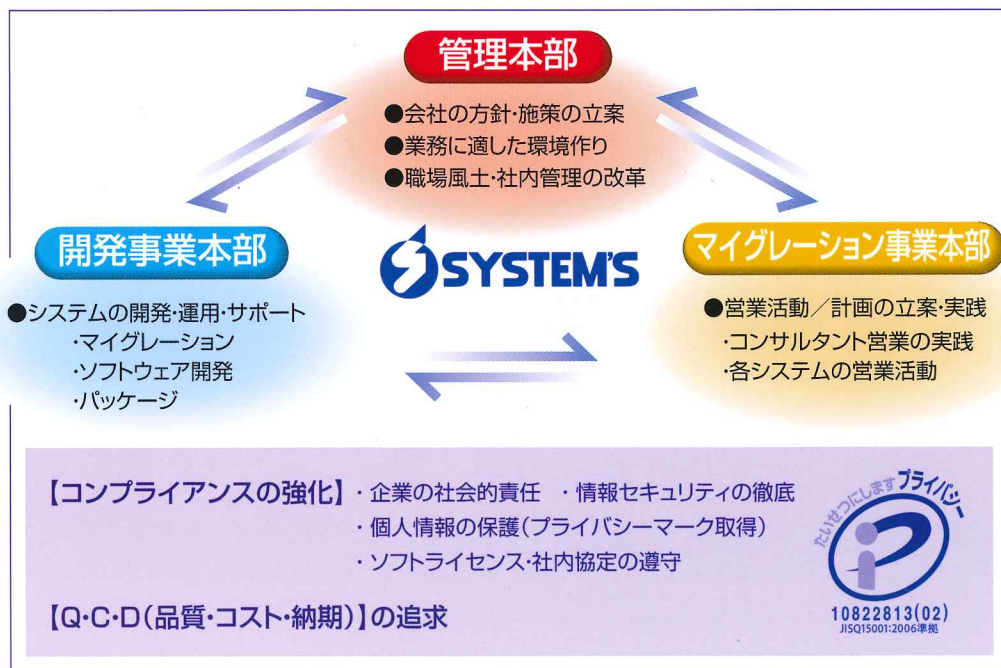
管理本部

●会社の方針・施策の立案
●業務に適した環境作り
●職場風土・社内管理の改革

開発事業本部

●システムの開発・運用・サポート
・マイグレーション
・ソフトウェア開発
・パッケージ

SYSTEM'S

マイグレーション事業本部

●営業活動／計画の立案・実践
・コンサルタント営業の実践
・各システムの営業活動

【コンプライアンスの強化】・企業の社会的責任　・情報セキュリティの徹底
・個人情報の保護（プライバシーマーク取得）
・ソフトライセンス・社内協定の遵守

【Q·C·D（品質・コスト・納期）】の追求

たいせつにしますプライバシー

10822813(02)
JISQ15001:2006準拠